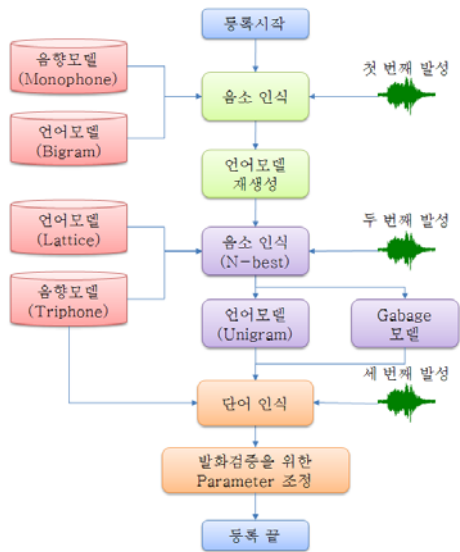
등록시작

음향모델
(Monophone)

언어모델
(Bigram)

음소 인식

첫 번째 발성

언어모델
재생성

언어모델
(Lattice)

음향모델
(Triphone)

음소 인식
(N-best)

두 번째 발성

언어모델
(Unigram)

Gabage
모델

세 번째 발성

단어 인식

발화검증을 위한
Parameter 조정

등록 끝